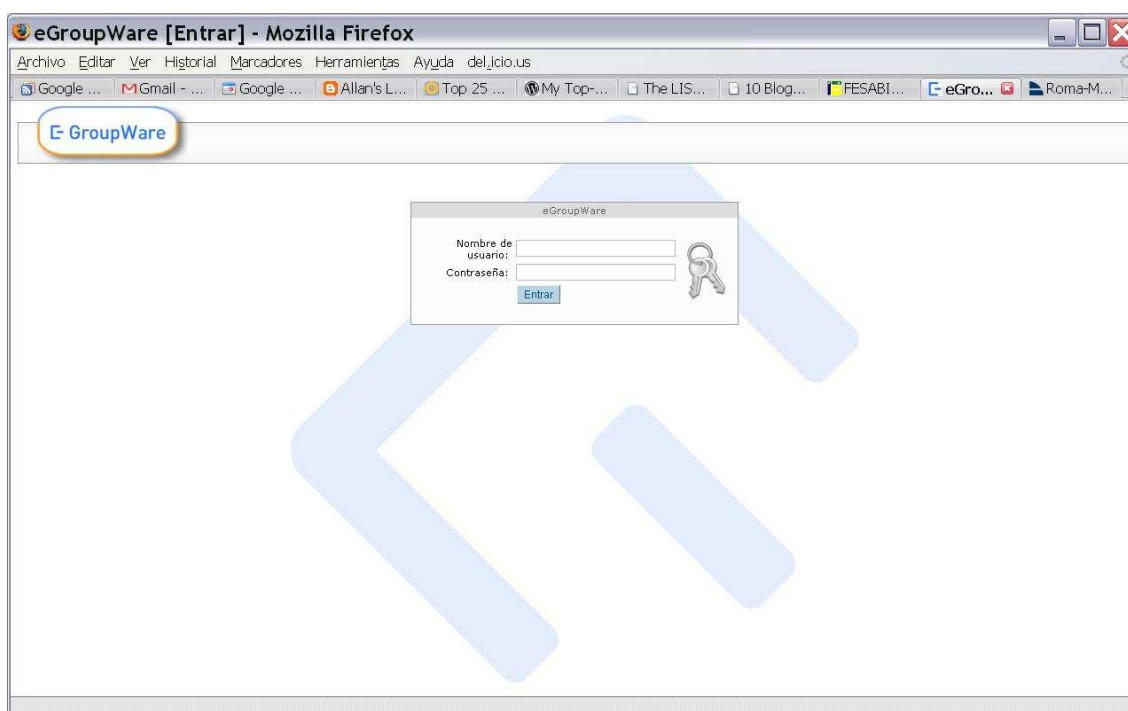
eGroupWare [Entrar] - Mozilla Firefox

Archivo Editar Ver Historial Marcadores Herramientas Ayuda del.icio.us

Google ... | Gmail - ... | Google ... | Allan's L... | Top 25 ... | My Top-... | The LIS... | 10 Blog... | FESABI... | eGro... | Roma-M...

GroupWare

eGroupWare

Nombre de usuario:

Contraseña:

Entrar